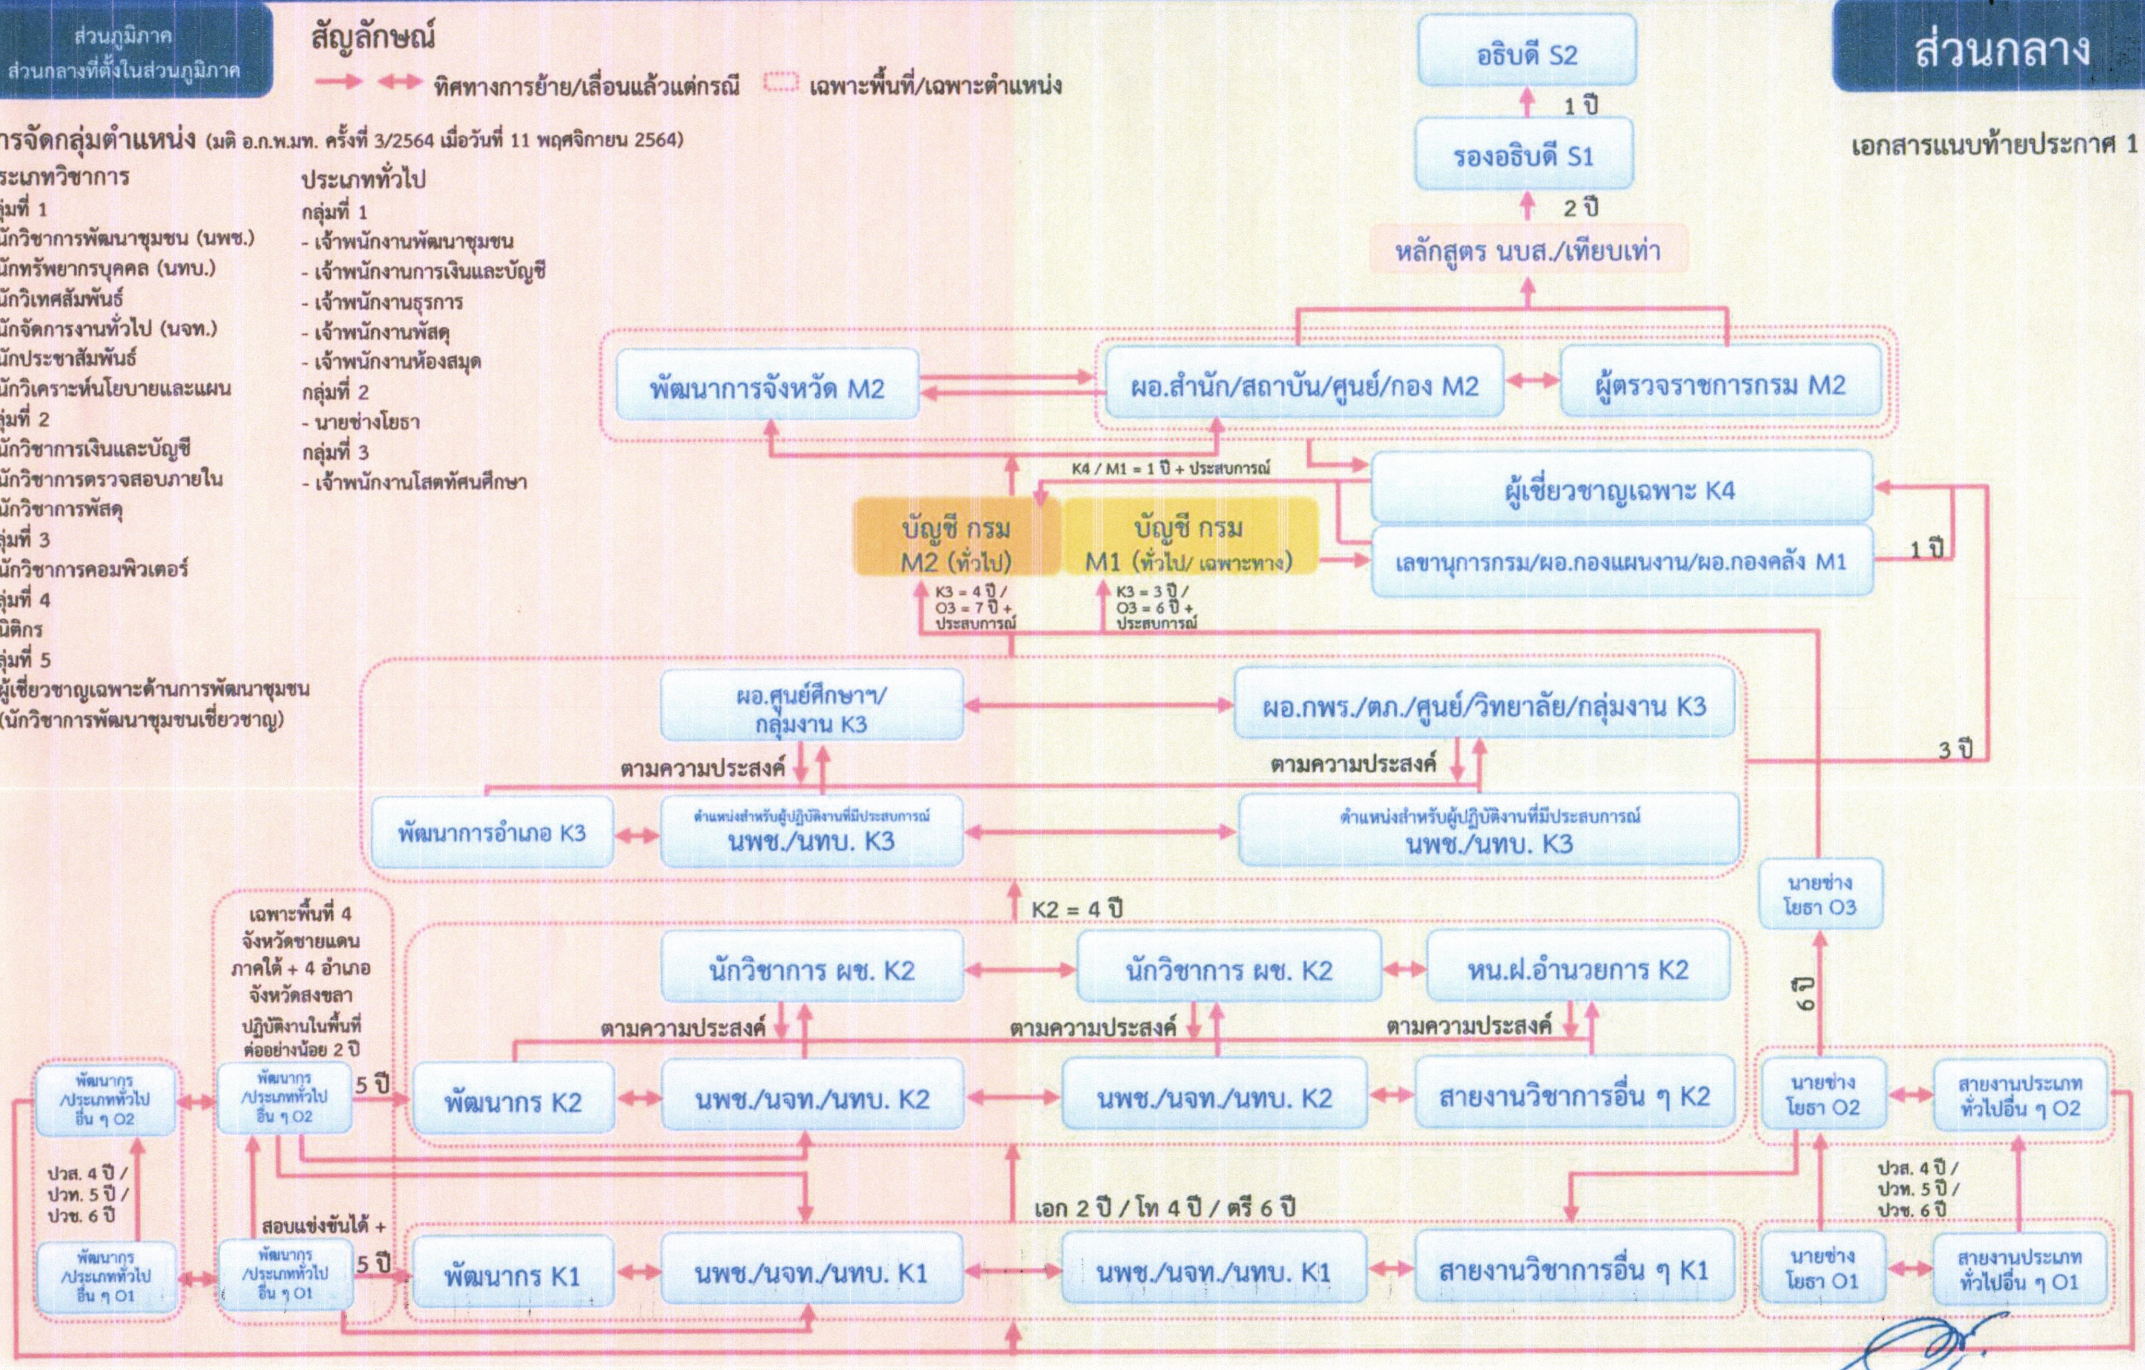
ส่วนภูมิภาค
ส่วนกลางที่ตั้งในส่วนภูมิภาค

สัญลักษณ์
ทิศทางการย้าย/เลื่อนแล้วแต่กรณี
เฉพาะพื้นที่/เฉพาะตำแหน่ง

ส่วนกลาง

เอกสารแนบท้ายประกาศ 1

รจัดกลุ่มตำแหน่ง (มติ อ.ก.พ.มท. ครั้งที่ 3/2564 เมื่อวันที่ 11 พฤศจิกายน 2564)

ระเภทวิชาการ
ลุ่มที่ 1
นักวิชาการพัฒนาชุมชน (นพช.)
นักทรัพยากรบุคคล (นทบ.)
นักวิเทศสัมพันธ์
นักจัดการงานทั่วไป (นจท.)
นักประชาสัมพันธ์
นักวิเคราะห์นโยบายและแผน
ลุ่มที่ 2
นักวิชาการเงินและบัญชี
นักวิชาการตรวจสอบภายใน
นักวิชาการพัสดุ
ลุ่มที่ 3
นักวิชาการคอมพิวเตอร์
ลุ่มที่ 4
นิติกร
ลุ่มที่ 5
ผู้เชี่ยวชาญเฉพาะด้านการพัฒนาชุมชน
(นักวิชาการพัฒนาชุมชนเชี่ยวชาญ)

ประเภททั่วไป
กลุ่มที่ 1
- เจ้าพนักงานพัฒนาชุมชน
- เจ้าพนักงานการเงินและบัญชี
- เจ้าพนักงานธุรการ
- เจ้าพนักงานพัสดุ
- เจ้าพนักงานห้องสมุด
กลุ่มที่ 2
- นายช่างโยธา
กลุ่มที่ 3
- เจ้าพนักงานโสตทัศนศึกษา

อธิบดี S2
1 ปี
รองอธิบดี S1
2 ปี
หลักสูตร นบส./เทียบเท่า

พัฒนาการจังหวัด M2
ผอ.สำนัก/สถาบัน/ศูนย์/กอง M2
ผู้ตรวจราชการกรม M2
K4 / M1 = 1 ปี + ประสบการณ์
ผู้เชี่ยวชาญเฉพาะ K4
บัญชี กรม M2 (ทั่วไป)
บัญชี กรม M1 (ทั่วไป/ เฉพาะทาง)
เลขานุการกรม/ผอ.กองแผนงาน/ผอ.กองคลัง M1
1 ปี
K3 = 4 ปี / O3 = 7 ปี + ประสบการณ์
K3 = 3 ปี / O3 = 6 ปี + ประสบการณ์

ผอ.ศูนย์ศึกษาฯ/ กลุ่มงาน K3
ผอ.กพร./ตภ./ศูนย์/วิทยาลัย/กลุ่มงาน K3
ตามความประสงค์
ตามความประสงค์
3 ปี
พัฒนาการอำเภอ K3
ตำแหน่งสำหรับผู้ปฏิบัติงานที่มีประสบการณ์ นพช./นทบ. K3
ตำแหน่งสำหรับผู้ปฏิบัติงานที่มีประสบการณ์ นพช./นทบ. K3
นายช่างโยธา O3
K2 = 4 ปี

เฉพาะพื้นที่ 4 จังหวัดชายแดนภาคใต้ + 4 อำเภอ จังหวัดสงขลา ปฏิบัติงานในพื้นที่ต่ออย่างน้อย 2 ปี
นักวิชาการ ผช. K2
นักวิชาการ ผช. K2
หน.ฝ.อำนวยการ K2
6 ปี
ตามความประสงค์
ตามความประสงค์
ตามความประสงค์
พัฒนากร /ประเภททั่วไป อื่น ๆ O2
พัฒนากร /ประเภททั่วไป อื่น ๆ O2
5 ปี
พัฒนากร K2
นพช./นจท./นทบ. K2
นพช./นจท./นทบ. K2
สายงานวิชาการอื่น ๆ K2
นายช่างโยธา O2
สายงานประเภททั่วไปอื่น ๆ O2
ปวส. 4 ปี / ปวท. 5 ปี / ปวช. 6 ปี
สอบแข่งขันได้ +
เอก 2 ปี / โท 4 ปี / ตรี 6 ปี
ปวส. 4 ปี / ปวท. 5 ปี / ปวช. 6 ปี
พัฒนากร /ประเภททั่วไป อื่น ๆ O1
พัฒนากร /ประเภททั่วไป อื่น ๆ O1
5 ปี
พัฒนากร K1
นพช./นจท./นทบ. K1
นพช./นจท./นทบ. K1
สายงานวิชาการอื่น ๆ K1
นายช่างโยธา O1
สายงานประเภททั่วไปอื่น ๆ O1